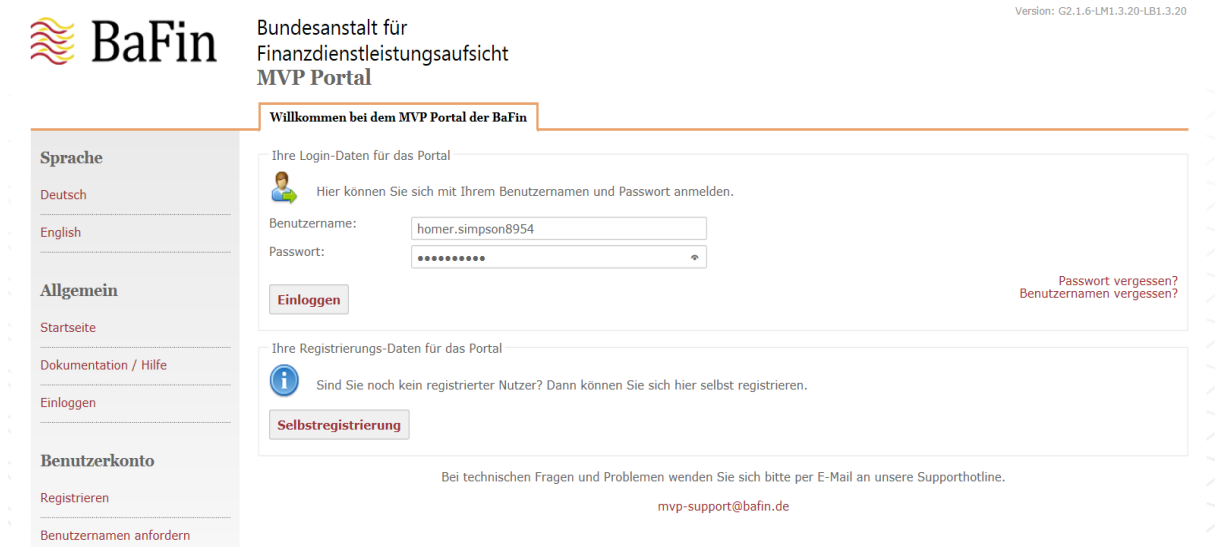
Version: G2.1.6-LM1.3.20-LB1.3.20

BaFin

Bundesanstalt für Finanzdienstleistungsaufsicht
MVP Portal

Willkommen bei dem MVP Portal der BaFin

Sprache

Deutsch

English

Allgemein

Startseite

Dokumentation / Hilfe

Einloggen

Benutzerkonto

Registrieren

Benutzernamen anfordern

Ihre Login-Daten für das Portal

Hier können Sie sich mit Ihrem Benutzernamen und Passwort anmelden.

Benutzername: homer.simpson8954

Passwort: ••••••••••

Einloggen

Passwort vergessen?
Benutzernamen vergessen?

Ihre Registrierungs-Daten für das Portal

Sind Sie noch kein registrierter Nutzer? Dann können Sie sich hier selbst registrieren.

Selbstregistrierung

Bei technischen Fragen und Problemen wenden Sie sich bitte per E-Mail an unsere Supporthotline.

mvp-support@bafin.de